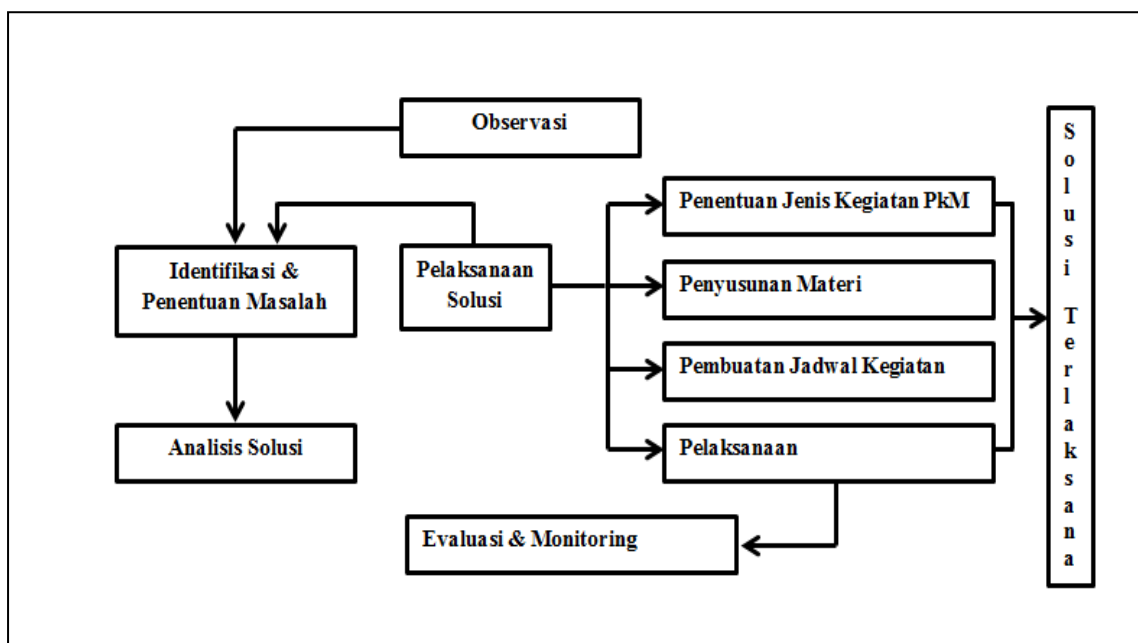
Observasi

Identifikasi & Penentuan Masalah

Pelaksanaan Solusi

Analisis Solusi

Penentuan Jenis Kegiatan PkM

Penyusunan Materi

Pembuatan Jadwal Kegiatan

Pelaksanaan

Evaluasi & Monitoring

Solusi Terlaksana